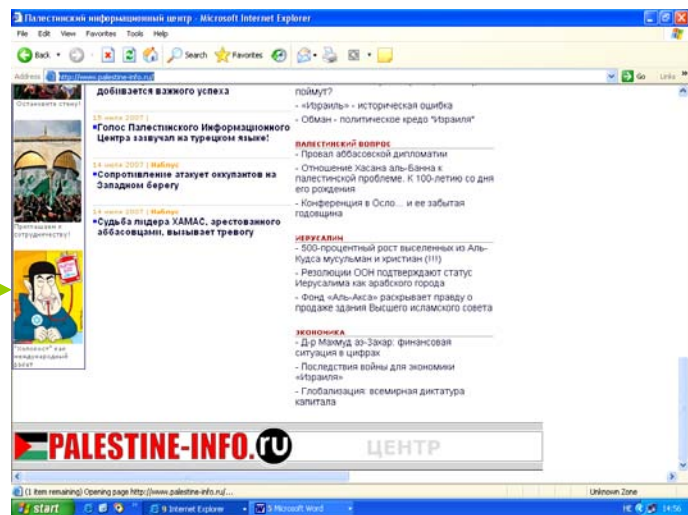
Палестинский информационный центр - Microsoft Internet Explorer

File Edit View Favorites Tools Help

Back Search Favorites

Address http://www.palestine-info.ru/ Go Links

Остановите стену!

добивается важного успеха

15 июля 2007 |
•Голос Палестинского Информационного Центра зазвучал на турецком языке!

14 июля 2007 | Мабнус
•Сопротивление атакует оккупантов на Западном берегу

14 июля 2007 | Мабнус
•Судьба лидера ХАМАС, арестованного аббасовцами, вызывает тревогу

Приглашаем к сотрудничеству!

"Холокост" как международный рэкет

поймут?

- «Израиль» - историческая ошибка

- Обман - политическое кредо "Израиля"

ПАЛЕСТИНСКИЙ ВОПРОС

- Провал аббасовской дипломатии

- Отношение Хасана аль-Банна к палестинской проблеме. К 100-летию со дня его рождения

- Конференция в Осло... и ее забытая годовщина

ИЕРУСАЛИМ

- 500-процентный рост выселенных из Аль-Кудса мусульман и христиан (!!!)

- Резолюции ООН подтверждают статус Иерусалима как арабского города

- Фонд «Аль-Акса» раскрывает правду о продаже здания Высшего исламского совета

ЭКОНОМИКА

- Д-р Махмуд аз-Захар: финансовая ситуация в цифрах

- Последствия войны для экономики «Израиля»

- Глобализация: всемирная диктатура капитала

PALESTINE-INFO.RU ЦЕНТР

(1 item remaining) Opening page http://www.palestine-info.ru/... Unknown Zone

start 9 Internet Explorer 5 Microsoft Word 14:56